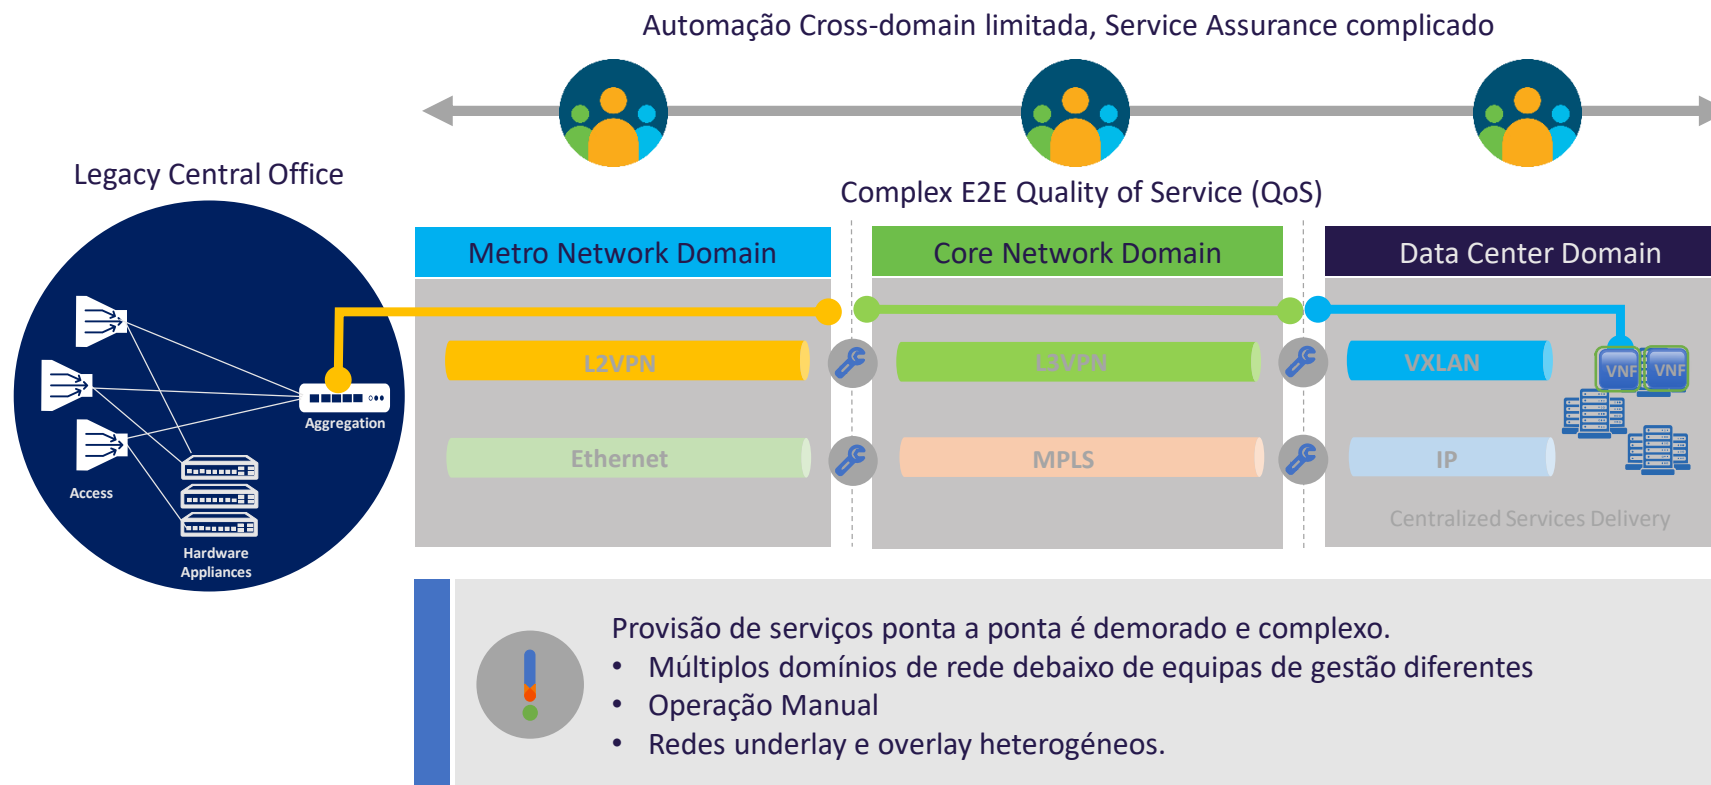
Automação Cross-domain limitada, Service Assurance complicado

Legacy Central Office

Complex E2E Quality of Service (QoS)

Metro Network Domain

Core Network Domain

Data Center Domain

L2VPN

L3VPN

VXLAN

VNF VNF

Ethernet

MPLS

IP

Centralized Services Delivery

Aggregation

Access

Hardware Appliances

Provisão de serviços ponta a ponta é demorado e complexo.
• Múltiplos domínios de rede debaixo de equipas de gestão diferentes
• Operação Manual
• Redes underlay e overlay heterogéneos.